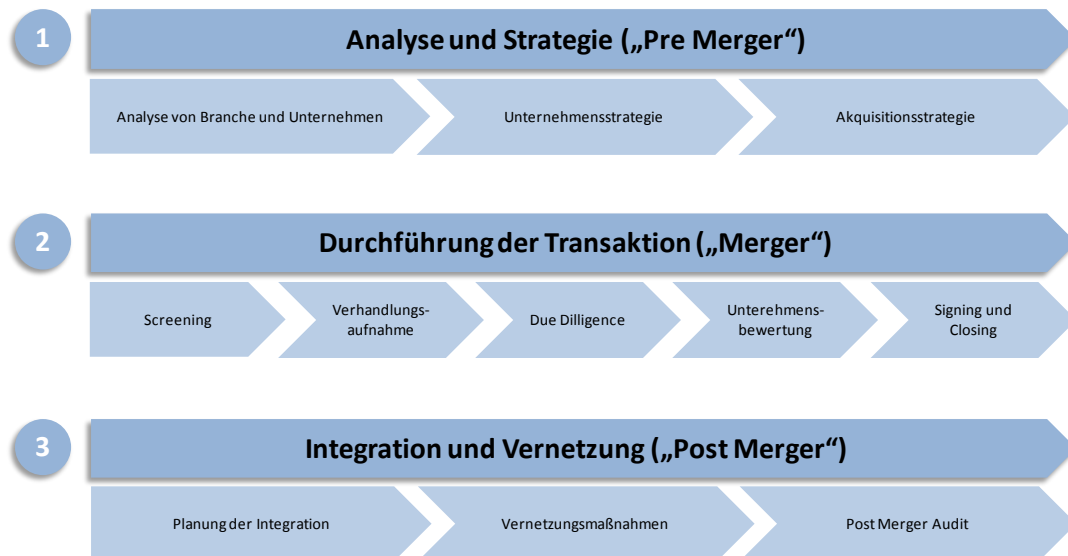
1

Analyse und Strategie („Pre Merger“)

Analyse von Branche und Unternehmen

Unternehmensstrategie

Akquisitionsstrategie

2

Durchführung der Transaktion („Merger“)

Screening

Verhandlungsaufnahme

Due Dilligence

Unterehmensbewertung

Signing und Closing

3

Integration und Vernetzung („Post Merger“)

Planung der Integration

Vernetzungsmaßnahmen

Post Merger Audit